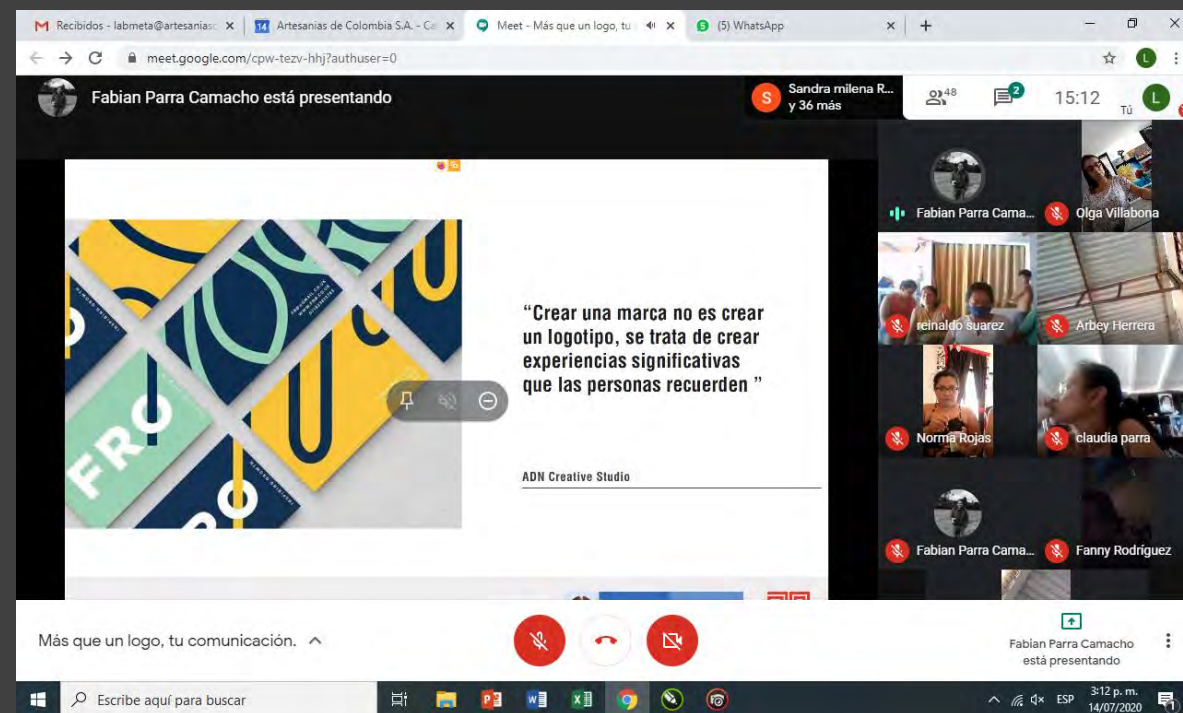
M Recibidos - labmeta@artesanias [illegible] ×
14 Artesanias de Colombia S.A. - Ca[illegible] ×
Meet - Más que un logo, tu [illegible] ×
5 (5) WhatsApp ×
+

meet.google.com/cpw-tezv-hhj?authuser=0

Fabian Parra Camacho está presentando

S Sandra milena R... y 36 más

48
2
15:12
Tú
L

FRO

"Crear una marca no es crear un logotipo, se trata de crear experiencias significativas que las personas recuerden "

ADN Creative Studio

Fabian Parra Cama...
Olga Villabona
reinaldo suarez
Arbey Herrera
Norma Rojas
claudia parra
Fabian Parra Cama...
Fanny Rodríguez

Más que un logo, tu comunicación.

Fabian Parra Camacho está presentando

Escribe aquí para buscar

ESP
3:12 p. m.
14/07/2020